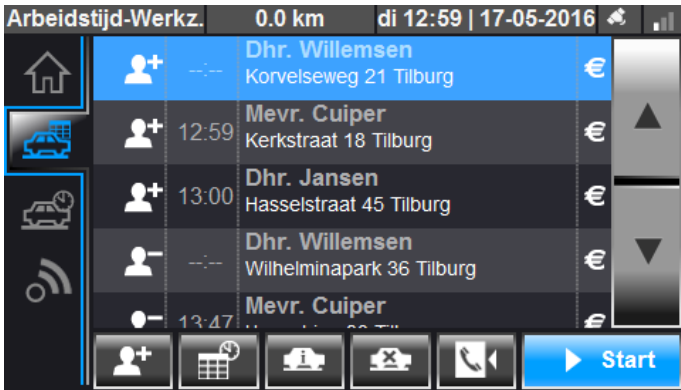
Arbeidstijd-Werkz. 0.0 km di 12:59 | 17-05-2016

--:-- Dhr. Willemsen
Korvelseweg 21 Tilburg €

12:59 Mevr. Cuiper
Kerkstraat 18 Tilburg €

13:00 Dhr. Jansen
Hasselstraat 45 Tilburg €

--:-- Dhr. Willemsen
Wilhelminapark 36 Tilburg €

13:47 Mevr. Cuiper
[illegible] €

Start